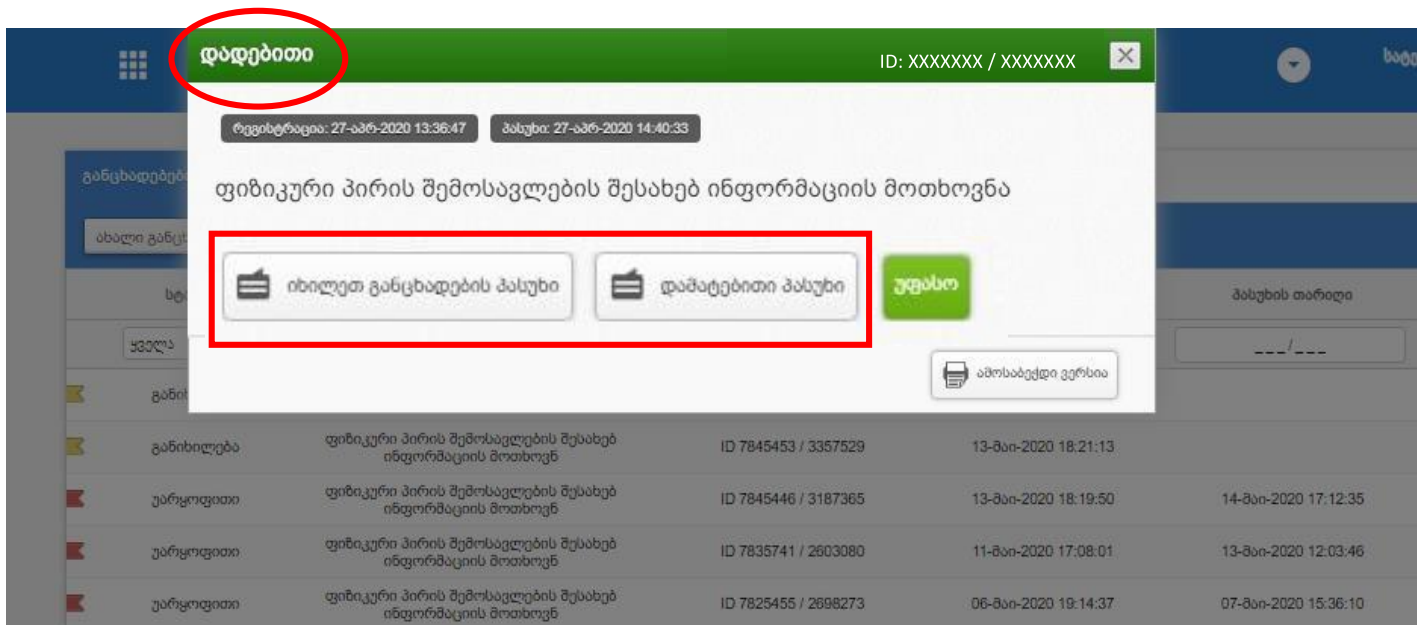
დადებითი

ID: XXXXXXX / XXXXXXX

რეგისტრაცია: 27-აპრ-2020 13:36:47

პასუხი: 27-აპრ-2020 14:40:33

ფიზიკური პირის შემოსავლების შესახებ ინფორმაციის მოთხოვნა

იხილეთ განცხადების პასუხი

დამატებითი პასუხი

უფასო

ამოსაბეჭდი ვერსია

სახ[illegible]

განცხადებებ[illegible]

ახალი განც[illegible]

სტ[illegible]

ყველა

პასუხის თარიღი

___/___

| | | | | |
|---|---|---|---|---|
| განხ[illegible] | | | | |
| განიხილება | ფიზიკური პირის შემოსავლების შესახებ ინფორმაციის მოთხოვნ | ID 7845453 / 3357529 | 13-მაი-2020 18:21:13 | |
| უარყოფითი | ფიზიკური პირის შემოსავლების შესახებ ინფორმაციის მოთხოვნ | ID 7845446 / 3187365 | 13-მაი-2020 18:19:50 | 14-მაი-2020 17:12:35 |
| უარყოფითი | ფიზიკური პირის შემოსავლების შესახებ ინფორმაციის მოთხოვნ | ID 7835741 / 2603080 | 11-მაი-2020 17:08:01 | 13-მაი-2020 12:03:46 |
| უარყოფითი | ფიზიკური პირის შემოსავლების შესახებ ინფორმაციის მოთხოვნ | ID 7825455 / 2698273 | 06-მაი-2020 19:14:37 | 07-მაი-2020 15:36:10 |